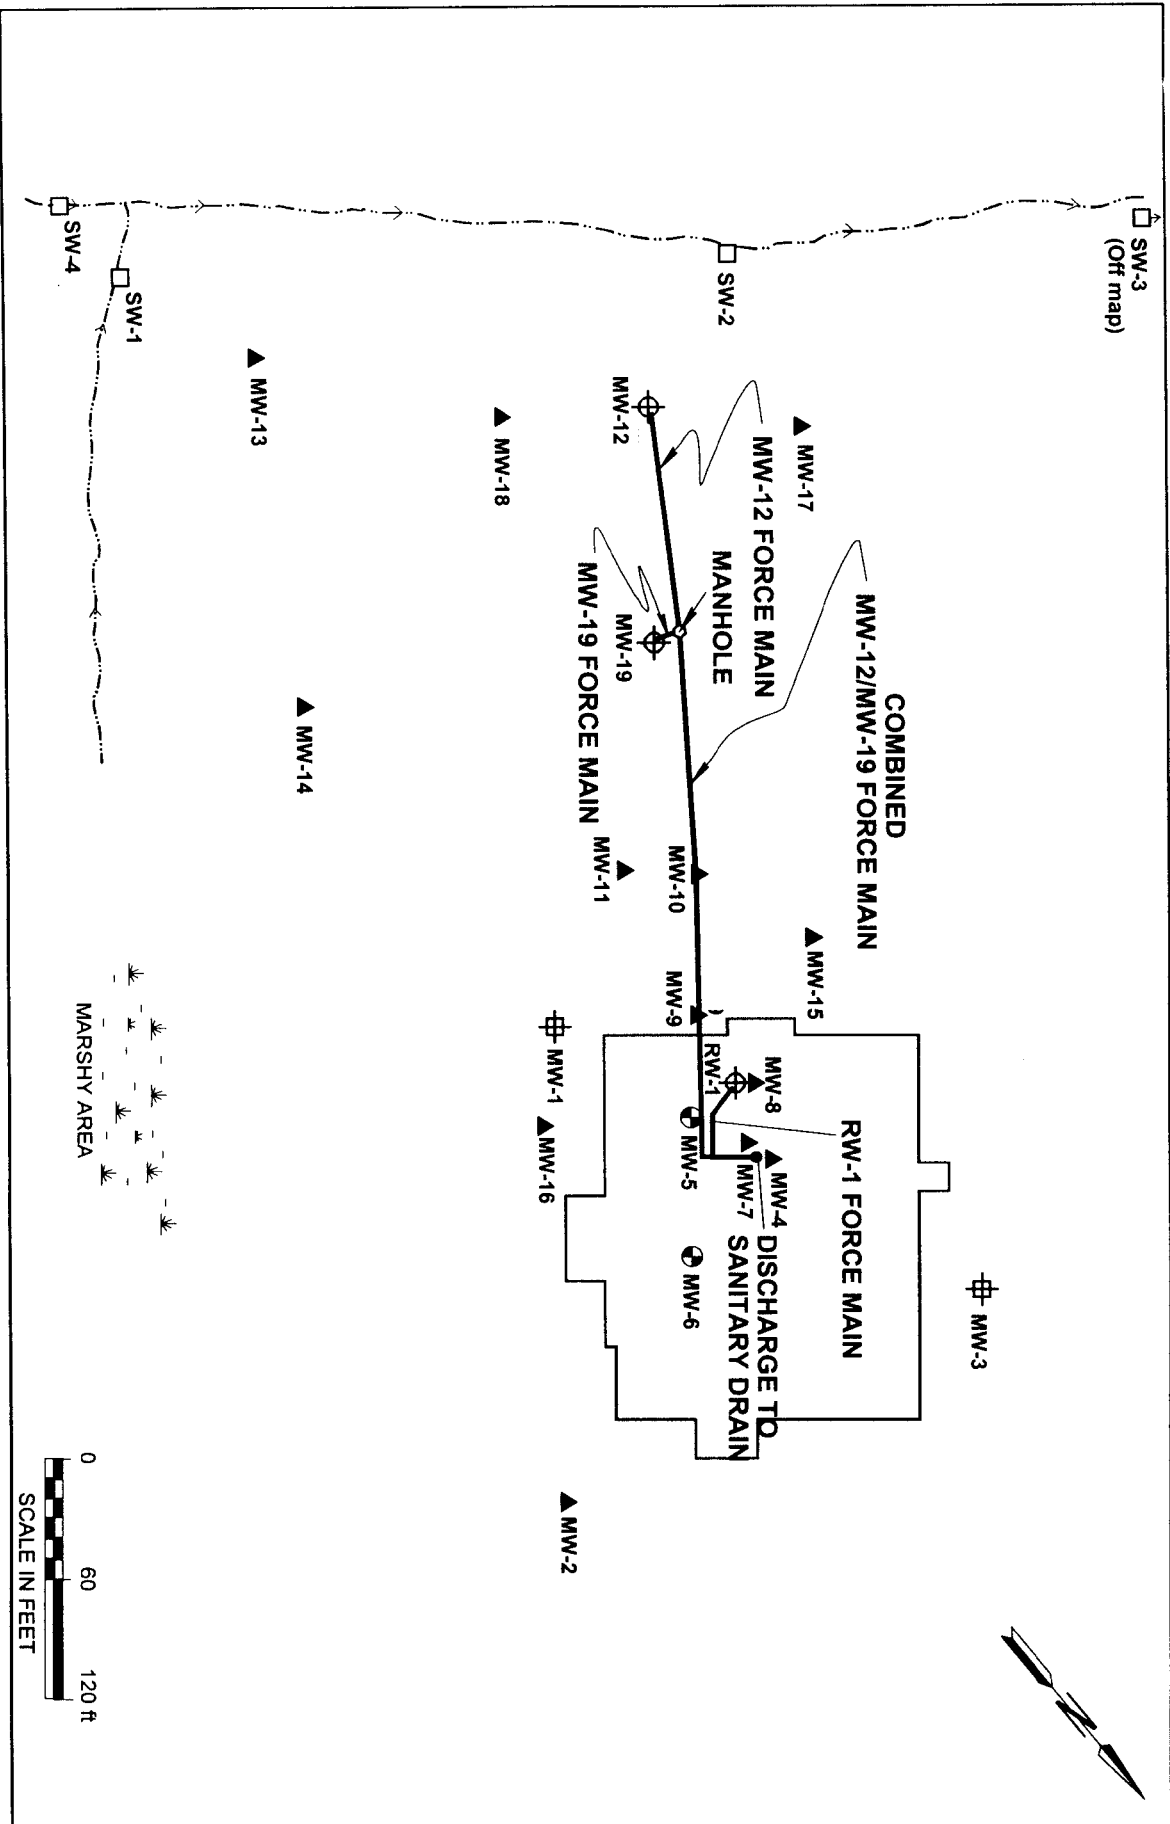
SW-3
(Off map)
SW-2
SW-4
SW-1
MW-13
MW-18
MW-12
MW-17
MW-12 FORCE MAIN
MANHOLE
MW-19
MW-19 FORCE MAIN
COMBINED
MW-12/MW-19 FORCE MAIN
MW-14
MW-11
MW-10
MW-15
MW-9
MW-1
RW-1
MW-8
RW-1 FORCE MAIN
MW-5
MW-16
MW-4
MW-7
DISCHARGE TO
SANITARY DRAIN
MW-6
MW-3
MW-2
MARSHY AREA
0
60
120 ft
SCALE IN FEET
N